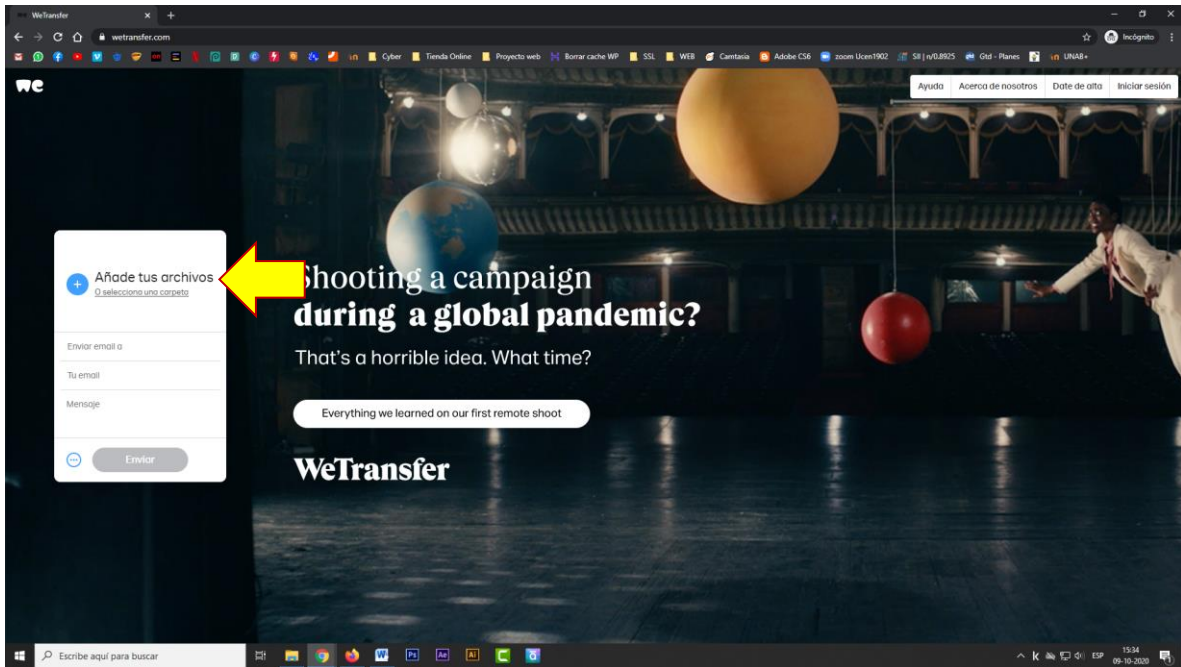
WeTransfer
wetransfer.com
Incógnito
Cyber Tienda Online Proyecto web Borrar cache WP SSL WEB Camtasia Adobe CS6 zoom Ucen1902 SII | rv/0.8925 Gtd - Planes UNAB+

we
Ayuda Acerca de nosotros Date de alta Iniciar sesión

Añade tus archivos
O selecciona una carpeta

Enviar email a
Tu email
Mensaje
Enviar

Shooting a campaign
during a global pandemic?
That's a horrible idea. What time?
Everything we learned on our first remote shoot
WeTransfer

Escribe aquí para buscar
ESP 15:34 09-10-2020